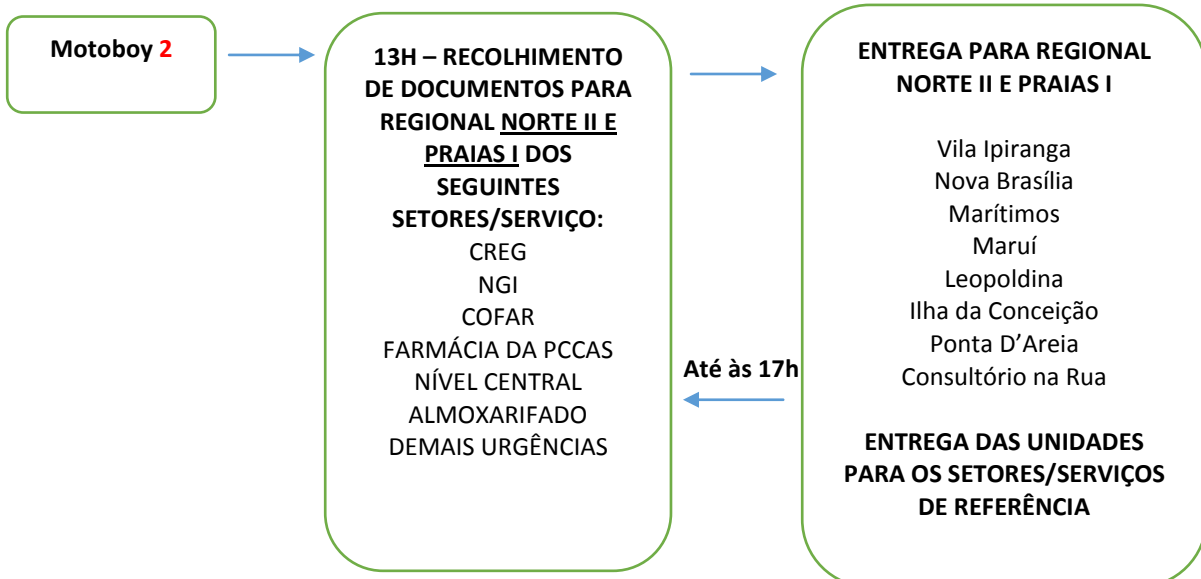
Motoboy 2

13H – RECOLHIMENTO DE DOCUMENTOS PARA REGIONAL NORTE II E PRAIAS I DOS SEGUINTES SETORES/SERVIÇO:
CREG
NGI
COFAR
FARMÁCIA DA PCCAS
NÍVEL CENTRAL
ALMOXARIFADO
DEMAIS URGÊNCIAS

ENTREGA PARA REGIONAL NORTE II E PRAIAS I

Vila Ipiranga
Nova Brasília
Marítimos
Maruí
Leopoldina
Ilha da Conceição
Ponta D'Areia
Consultório na Rua

ENTREGA DAS UNIDADES PARA OS SETORES/SERVIÇOS DE REFERÊNCIA

Até às 17h